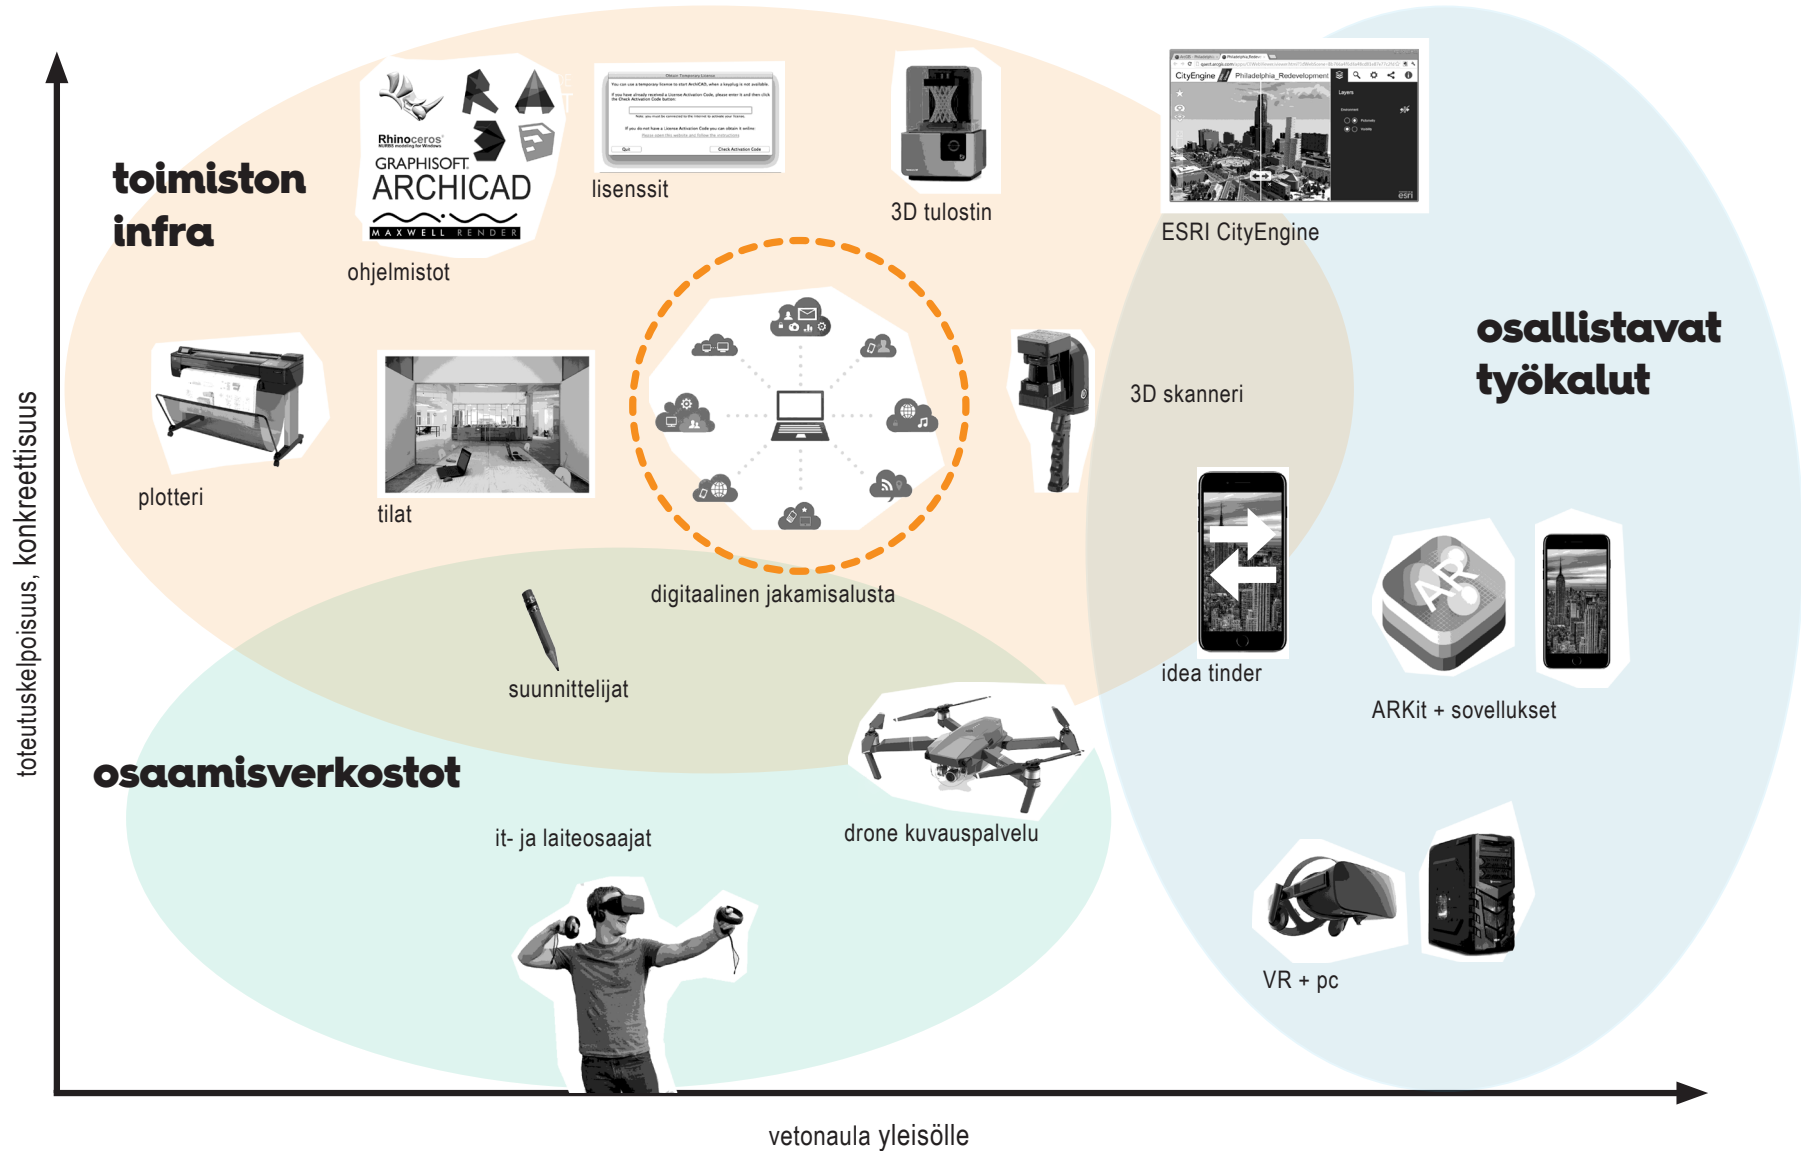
toimiston infra

Rhinoceros
GRAPHISOFT.
ARCHICAD
MAXWELL RENDER

ohjelmistot

lisenssit

3D tulostin

CityEngine
Philadelphia_Redevelopment
esri

ESRI CityEngine

osallistavat työkalut

plotteri

tilat

3D skanneri

digitaalinen jakamisalusta

idea tinder

ARKit + sovellukset

suunnittelijat

osaamisverkostot

drone kuvauspalvelu

it- ja laiteosaajat

VR + pc

toteutuskelpoisuus, konkreettisuus

vetonaula yleisölle